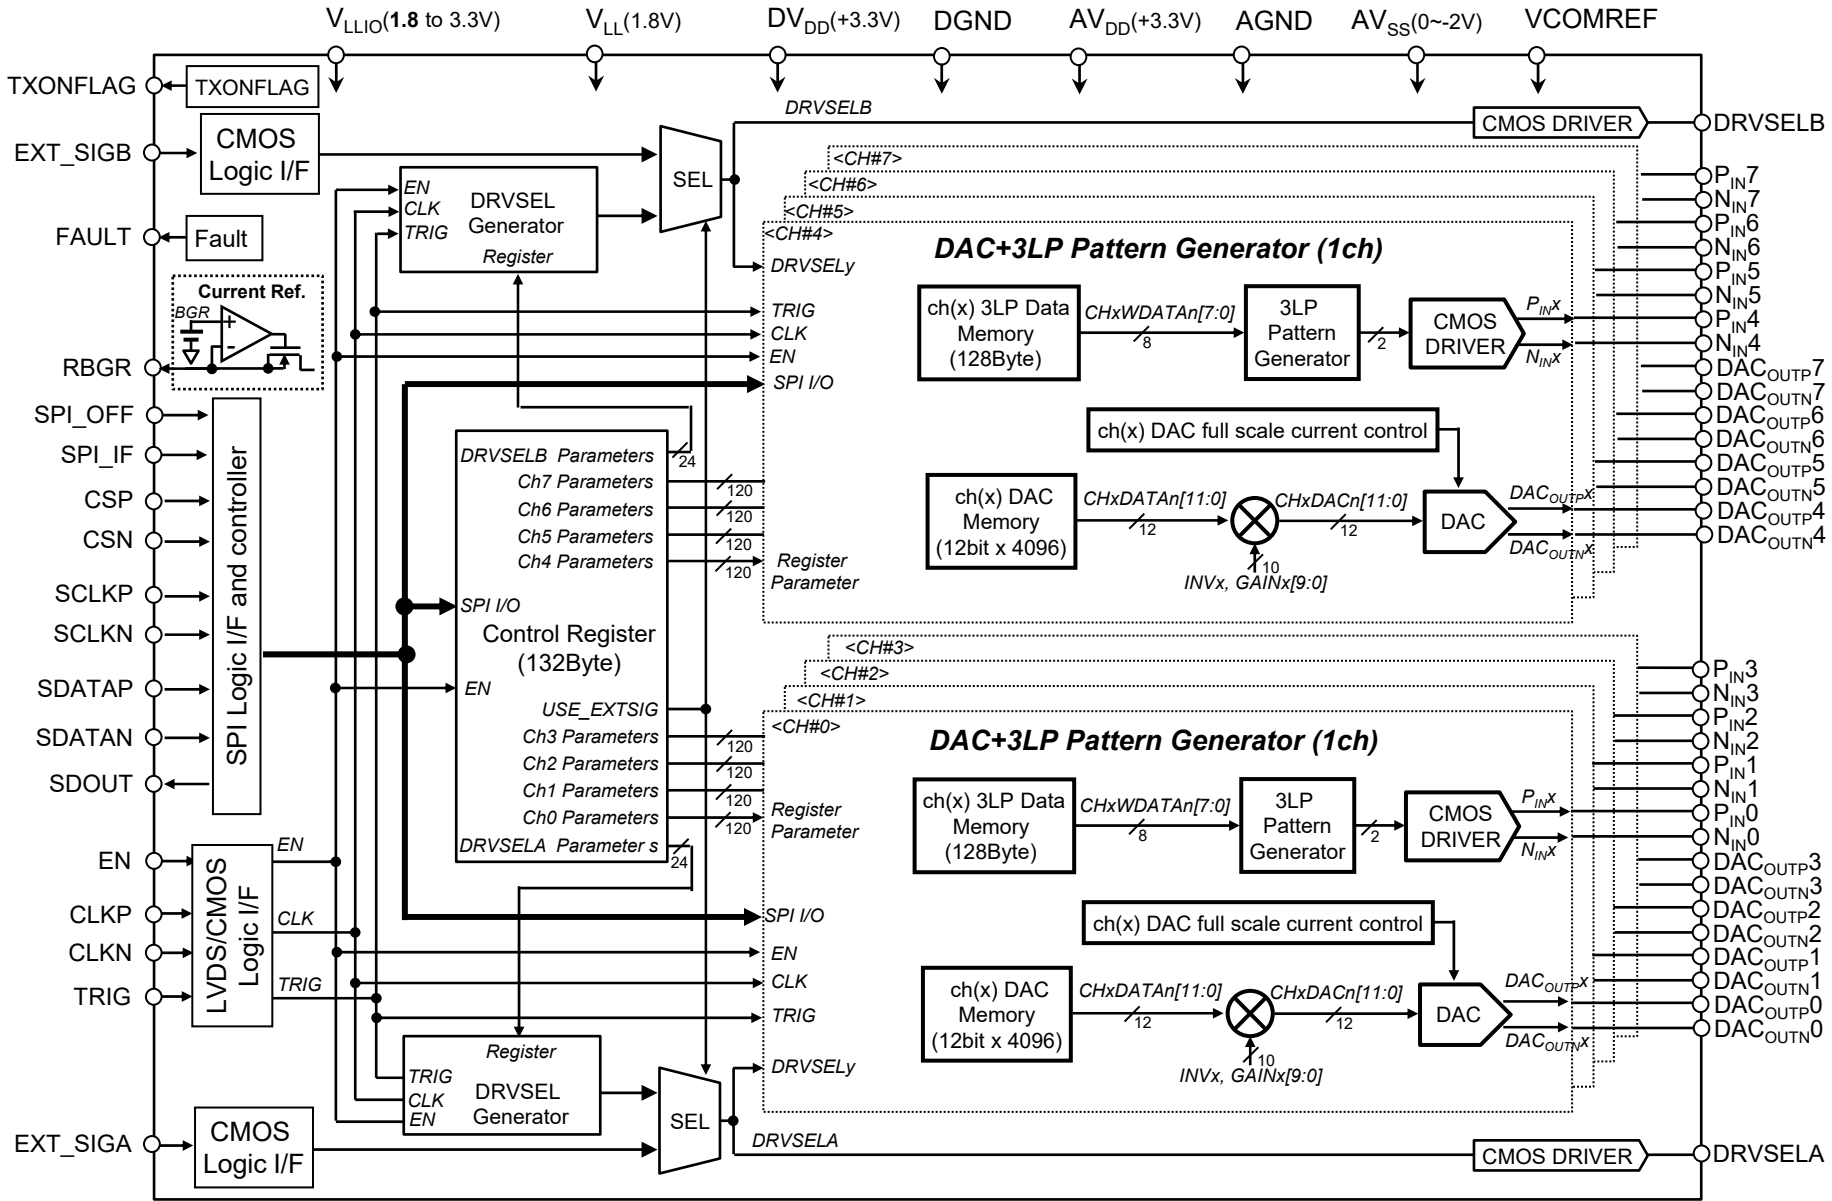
$V_{LLIO}$(**1.8** to 3.3V) $V_{LL}$(1.8V) $DV_{DD}$(+3.3V) DGND $AV_{DD}$(+3.3V) AGND $AV_{SS}$(0~-2V) VCOMREF

TXONFLAG
TXONFLAG
EXT_SIGB
CMOS Logic I/F
FAULT
Fault
Current Ref.
BGR
RBGR
SPI_OFF
SPI_IF
CSP
CSN
SCLKP
SCLKN
SDATAP
SDATAN
SDOUT
SPI Logic I/F and controller
EN
CLKP
CLKN
TRIG
LVDS/CMOS Logic I/F
EN
CLK
TRIG
EXT_SIGA
CMOS Logic I/F

EN
CLK
TRIG
DRVSEL Generator
Register
SEL
DRVSELB
CMOS DRIVER
DRVSELB
<CH#7>
<CH#6>
<CH#5>
<CH#4>
DAC+3LP Pattern Generator (1ch)
DRVSELy
TRIG
CLK
EN
SPI I/O
ch(x) 3LP Data Memory (128Byte)
CHxWDATAn[7:0]
8
3LP Pattern Generator
2
CMOS DRIVER
$P_{IN}x$
$N_{IN}x$
ch(x) DAC full scale current control
ch(x) DAC Memory (12bit x 4096)
CHxDATAn[11:0]
12
CHxDACn[11:0]
12
DAC
$DAC_{OUTP}x$
$DAC_{OUTN}x$
10
INVx, GAINx[9:0]
Register Parameter

DRVSELB Parameters
24
Ch7 Parameters
120
Ch6 Parameters
120
Ch5 Parameters
120
Ch4 Parameters
120
SPI I/O
Control Register (132Byte)
EN
USE_EXTSIG
Ch3 Parameters
120
Ch2 Parameters
120
Ch1 Parameters
120
Ch0 Parameters
120
DRVSELA Parameter s
24

<CH#3>
<CH#2>
<CH#1>
<CH#0>
DAC+3LP Pattern Generator (1ch)
Register Parameter
ch(x) 3LP Data Memory (128Byte)
CHxWDATAn[7:0]
8
3LP Pattern Generator
2
CMOS DRIVER
$P_{IN}x$
$N_{IN}x$
SPI I/O
ch(x) DAC full scale current control
EN
CLK
TRIG
ch(x) DAC Memory (12bit x 4096)
CHxDATAn[11:0]
12
CHxDACn[11:0]
12
DAC
$DAC_{OUTP}x$
$DAC_{OUTN}x$
10
INVx, GAINx[9:0]
DRVSELy
Register
TRIG
CLK
EN
DRVSEL Generator
SEL
DRVSELA
CMOS DRIVER
DRVSELA

$P_{IN}7$
$N_{IN}7$
$P_{IN}6$
$N_{IN}6$
$P_{IN}5$
$N_{IN}5$
$P_{IN}4$
$N_{IN}4$
$DAC_{OUTP}7$
$DAC_{OUTN}7$
$DAC_{OUTP}6$
$DAC_{OUTN}6$
$DAC_{OUTP}5$
$DAC_{OUTN}5$
$DAC_{OUTP}4$
$DAC_{OUTN}4$
$P_{IN}3$
$N_{IN}3$
$P_{IN}2$
$N_{IN}2$
$P_{IN}1$
$N_{IN}1$
$P_{IN}0$
$N_{IN}0$
$DAC_{OUTP}3$
$DAC_{OUTN}3$
$DAC_{OUTP}2$
$DAC_{OUTN}2$
$DAC_{OUTP}1$
$DAC_{OUTN}1$
$DAC_{OUTP}0$
$DAC_{OUTN}0$